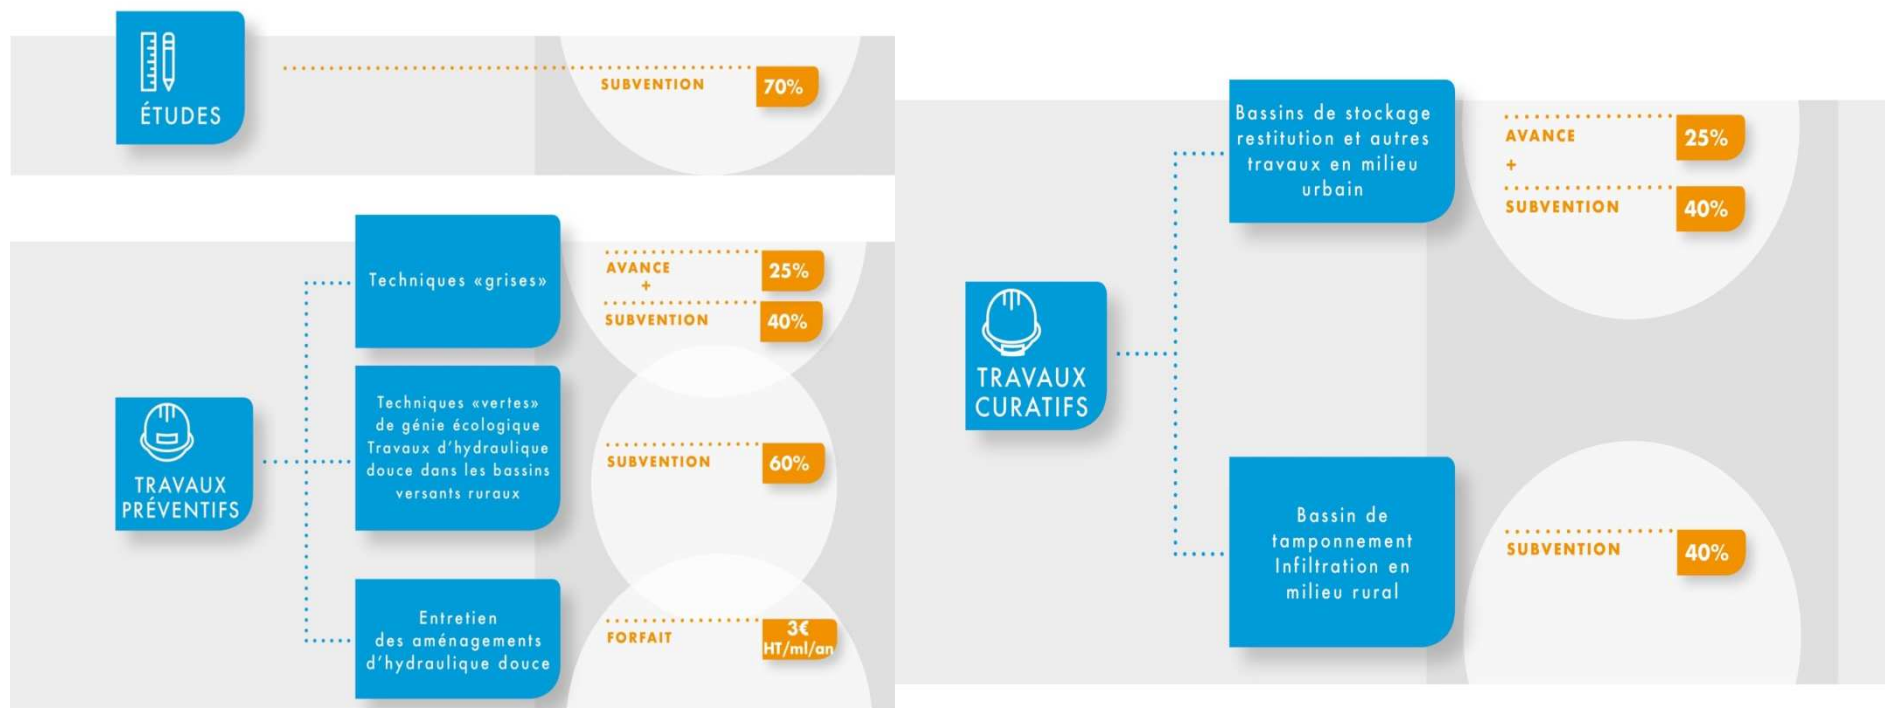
ÉTUDES

SUBVENTION 70%

TRAVAUX PRÉVENTIFS

Techniques «grises»

AVANCE 25%
+
SUBVENTION 40%

Techniques «vertes» de génie écologique Travaux d'hydraulique douce dans les bassins versants ruraux

SUBVENTION 60%

Entretien des aménagements d'hydraulique douce

FORFAIT 3€ HT/ml/an

TRAVAUX CURATIFS

Bassins de stockage restitution et autres travaux en milieu urbain

AVANCE 25%
+
SUBVENTION 40%

Bassin de tamponnement Infiltration en milieu rural

SUBVENTION 40%